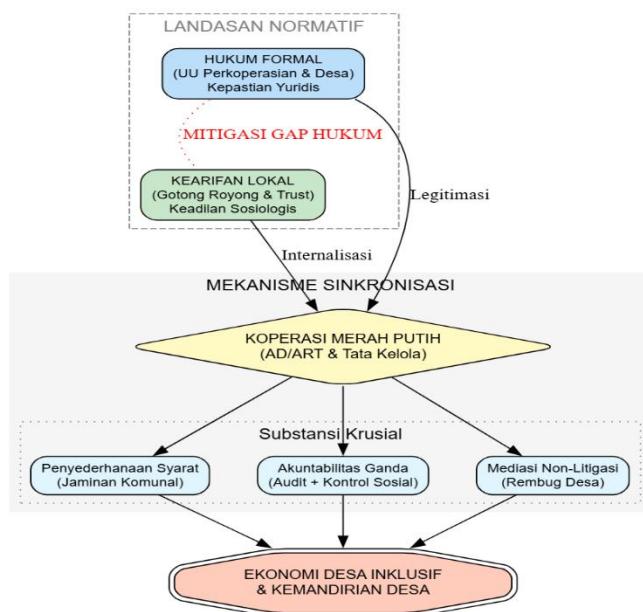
LANDASAN NORMATIF

HUKUM FORMAL
(UU Perkoperasian & Desa)
Kepastian Yuridis

MITIGASI GAP HUKUM

KEARIFAN LOKAL
(Gotong Royong & Trust)
Keadilan Sosiologis

Legitimasi

Internalisasi

MEKANISME SINKRONISASI

KOPERASI MERAH PUTIH
(AD/ART & Tata Kelola)

Substansi Krusial

Penyederhanaan Syarat
(Jaminan Komunal)

Akuntabilitas Ganda
(Audit + Kontrol Sosial)

Mediasi Non-Litigasi
(Rembug Desa)

EKONOMI DESA INKLUSIF
& KEMANDIRIAN DESA